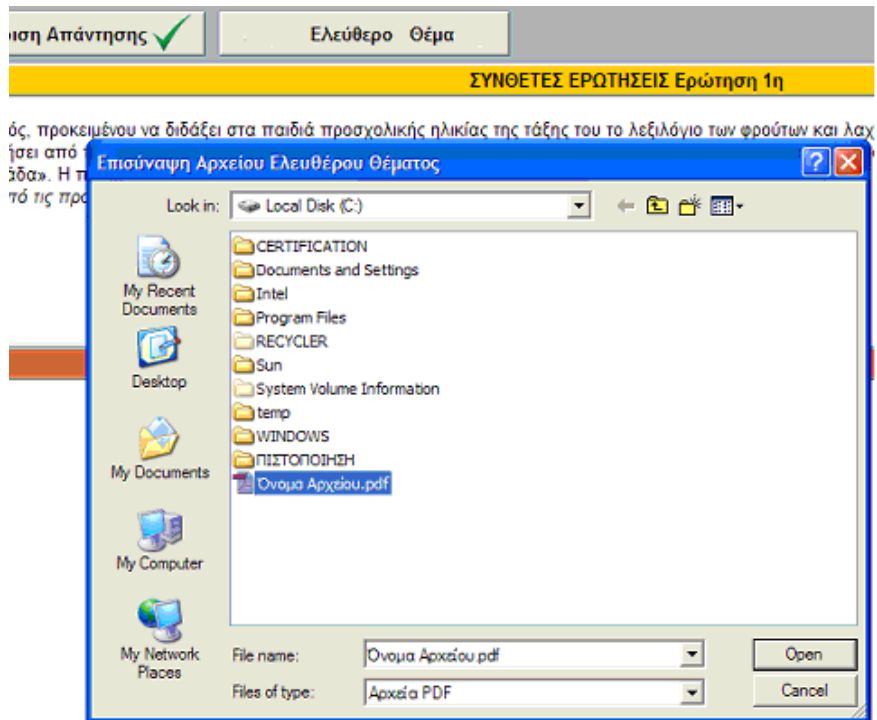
οιση Απάντησης

Ελεύθερο Θέμα

ΣΥΝΘΕΤΕΣ ΕΡΩΤΗΣΕΙΣ Ερώτηση 1η

ός, προκειμένου να διδάξει στα παιδιά προσχολικής ηλικίας της τάξης του το λεξιλόγιο των φρούτων και λαχ
ήσει από
ίδα». Η π
ό τις πρ

Επισύναψη Αρχείου Ελευθέρου Θέματος

Look in: Local Disk (C:)

CERTIFICATION
Documents and Settings
Intel
Program Files
RECYCLER
Sun
System Volume Information
temp
WINDOWS
ΠΙΣΤΟΠΟΙΗΣΗ
Όνομα Αρχείου.pdf

My Recent Documents
Desktop
My Documents
My Computer
My Network Places

File name: Όνομα Αρχείου.pdf
Files of type: Αρχεία PDF

Open
Cancel